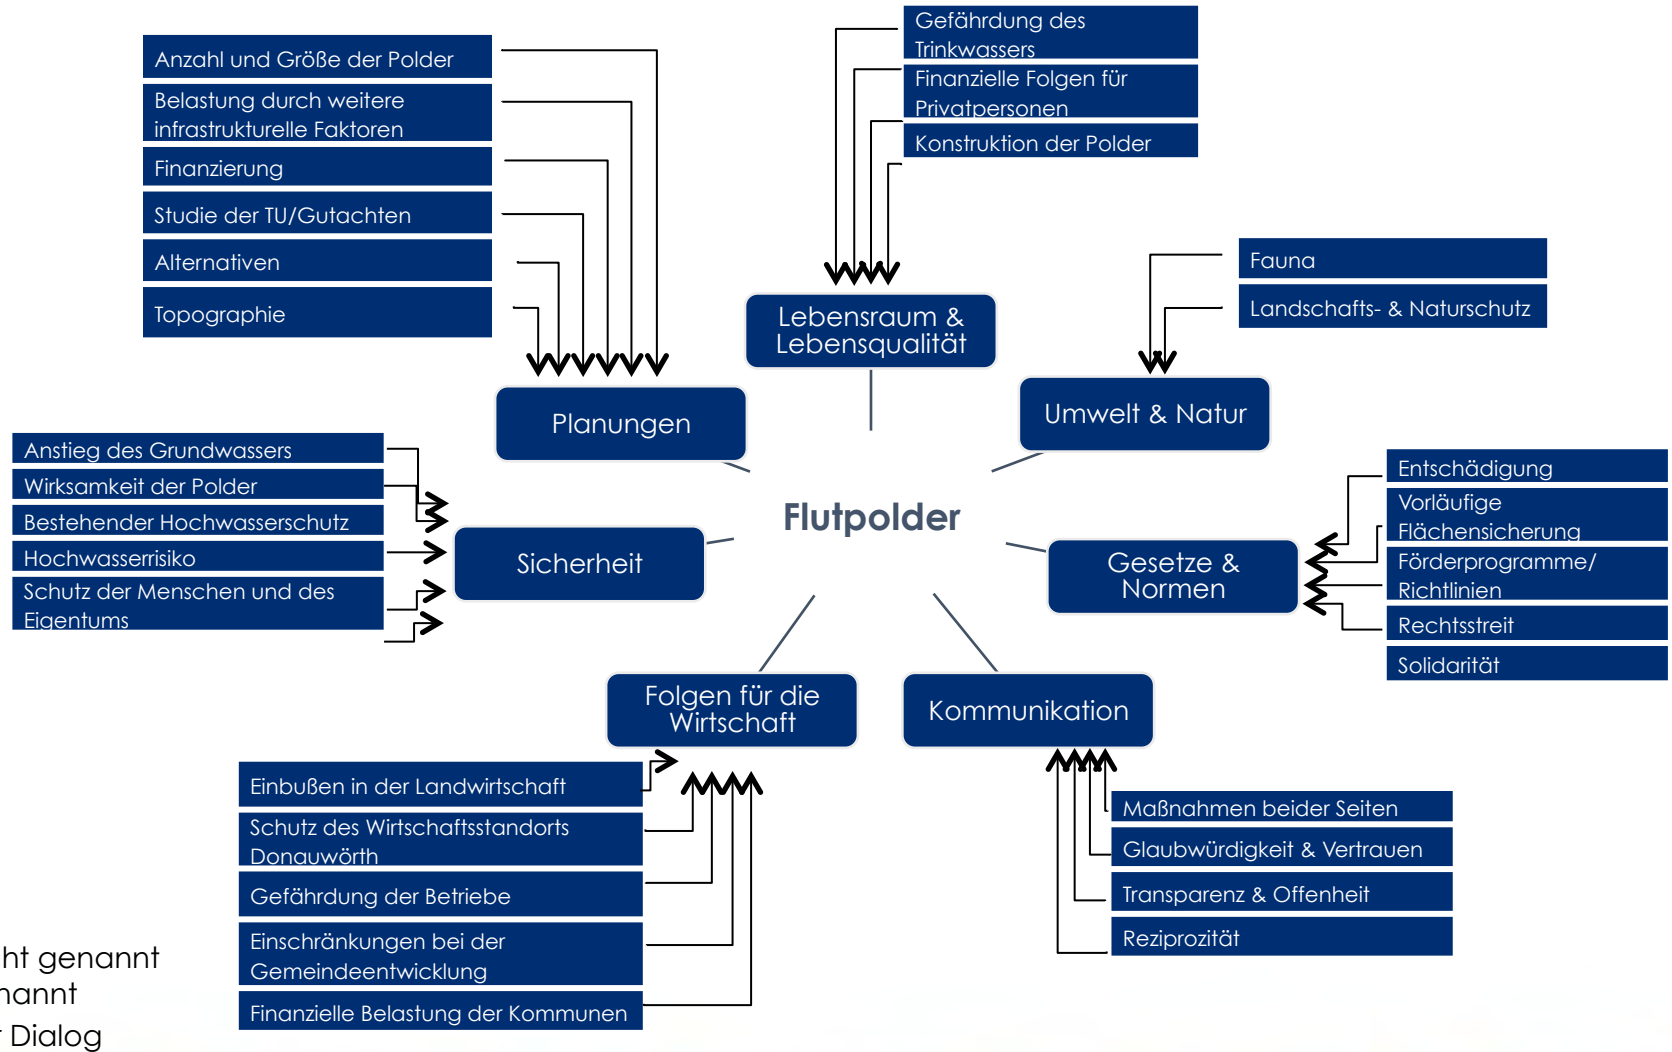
Anzahl und Größe der Polder

Belastung durch weitere infrastrukturelle Faktoren

Finanzierung

Studie der TU/Gutachten

Alternativen

Topographie

Gefährdung des Trinkwassers

Finanzielle Folgen für Privatpersonen

Konstruktion der Polder

Fauna

Landschafts- & Naturschutz

Lebensraum & Lebensqualität

Planungen

Umwelt & Natur

Anstieg des Grundwassers

Wirksamkeit der Polder

Bestehender Hochwasserschutz

Hochwasserrisiko

Schutz der Menschen und des Eigentums

Sicherheit

Flutpolder

Entschädigung

Vorläufige Flächensicherung

Förderprogramme/ Richtlinien

Rechtsstreit

Solidarität

Gesetze & Normen

Folgen für die Wirtschaft

Kommunikation

Einbußen in der Landwirtschaft

Schutz des Wirtschaftsstandorts Donauwörth

Gefährdung der Betriebe

Einschränkungen bei der Gemeindeentwicklung

Finanzielle Belastung der Kommunen

Maßnahmen beider Seiten

Glaubwürdigkeit & Vertrauen

Transparenz & Offenheit

Reziprozität

ht genannt
nannt
r Dialog